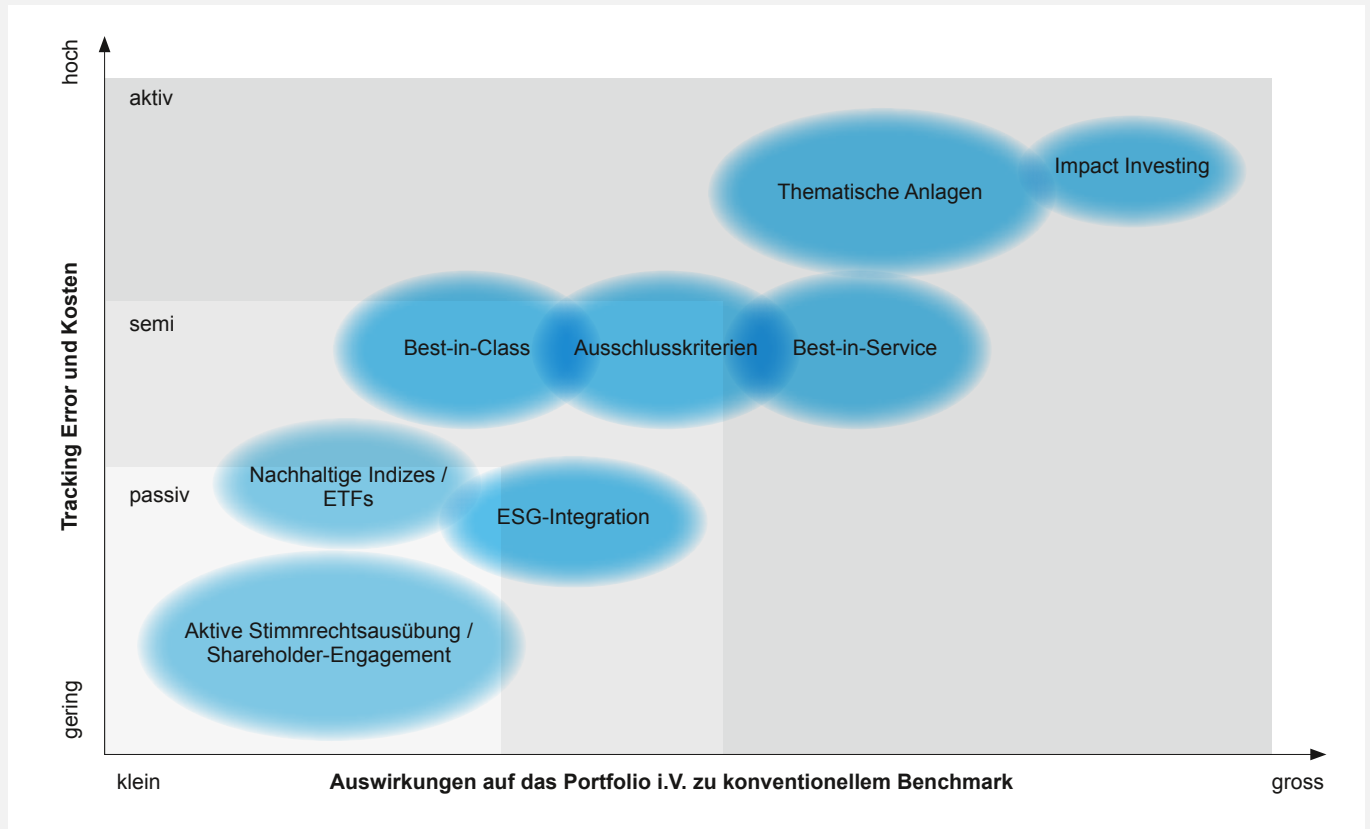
hoch

Tracking Error und Kosten

gering

aktiv

Thematische Anlagen

Impact Investing

semi

Best-in-Class

Ausschlusskriterien

Best-in-Service

passiv

Nachhaltige Indizes / ETFs

ESG-Integration

Aktive Stimmrechtsausübung / Shareholder-Engagement

klein

Auswirkungen auf das Portfolio i.V. zu konventionellem Benchmark

gross